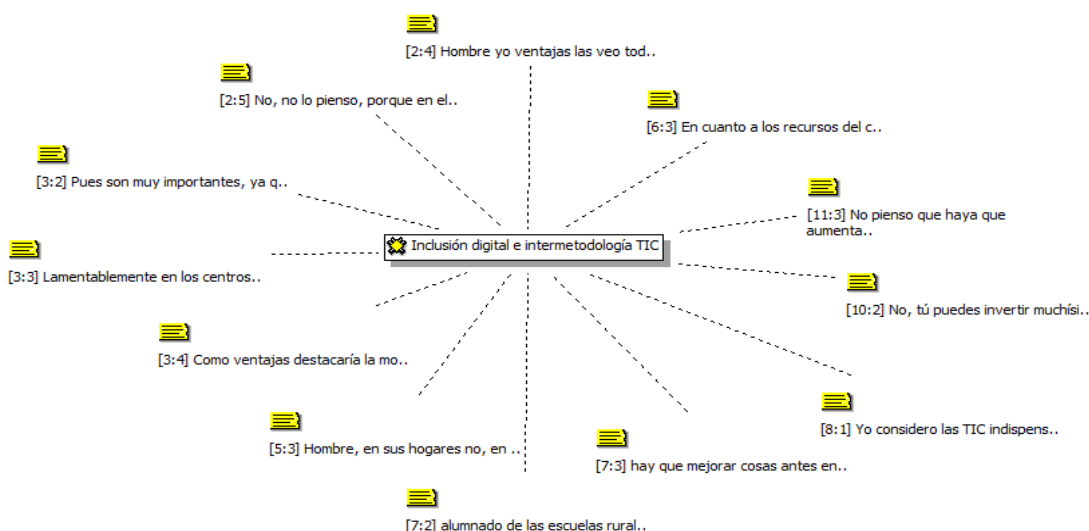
[2:4] Hombre yo ventajas las veo tod..

[2:5] No, no lo pienso, porque en el..

[6:3] En cuanto a los recursos del c..

[3:2] Pues son muy importantes, ya q..

[11:3] No pienso que haya que aumenta..

Inclusión digital e intermetodología TIC

[3:3] Lamentablemente en los centros..

[10:2] No, tú puedes invertir muchísi..

[3:4] Como ventajas destacaría la mo..

[8:1] Yo considero las TIC indispens..

[5:3] Hombre, en sus hogares no, en ..

[7:3] hay que mejorar cosas antes en..

[7:2] alumnado de las escuelas rural..